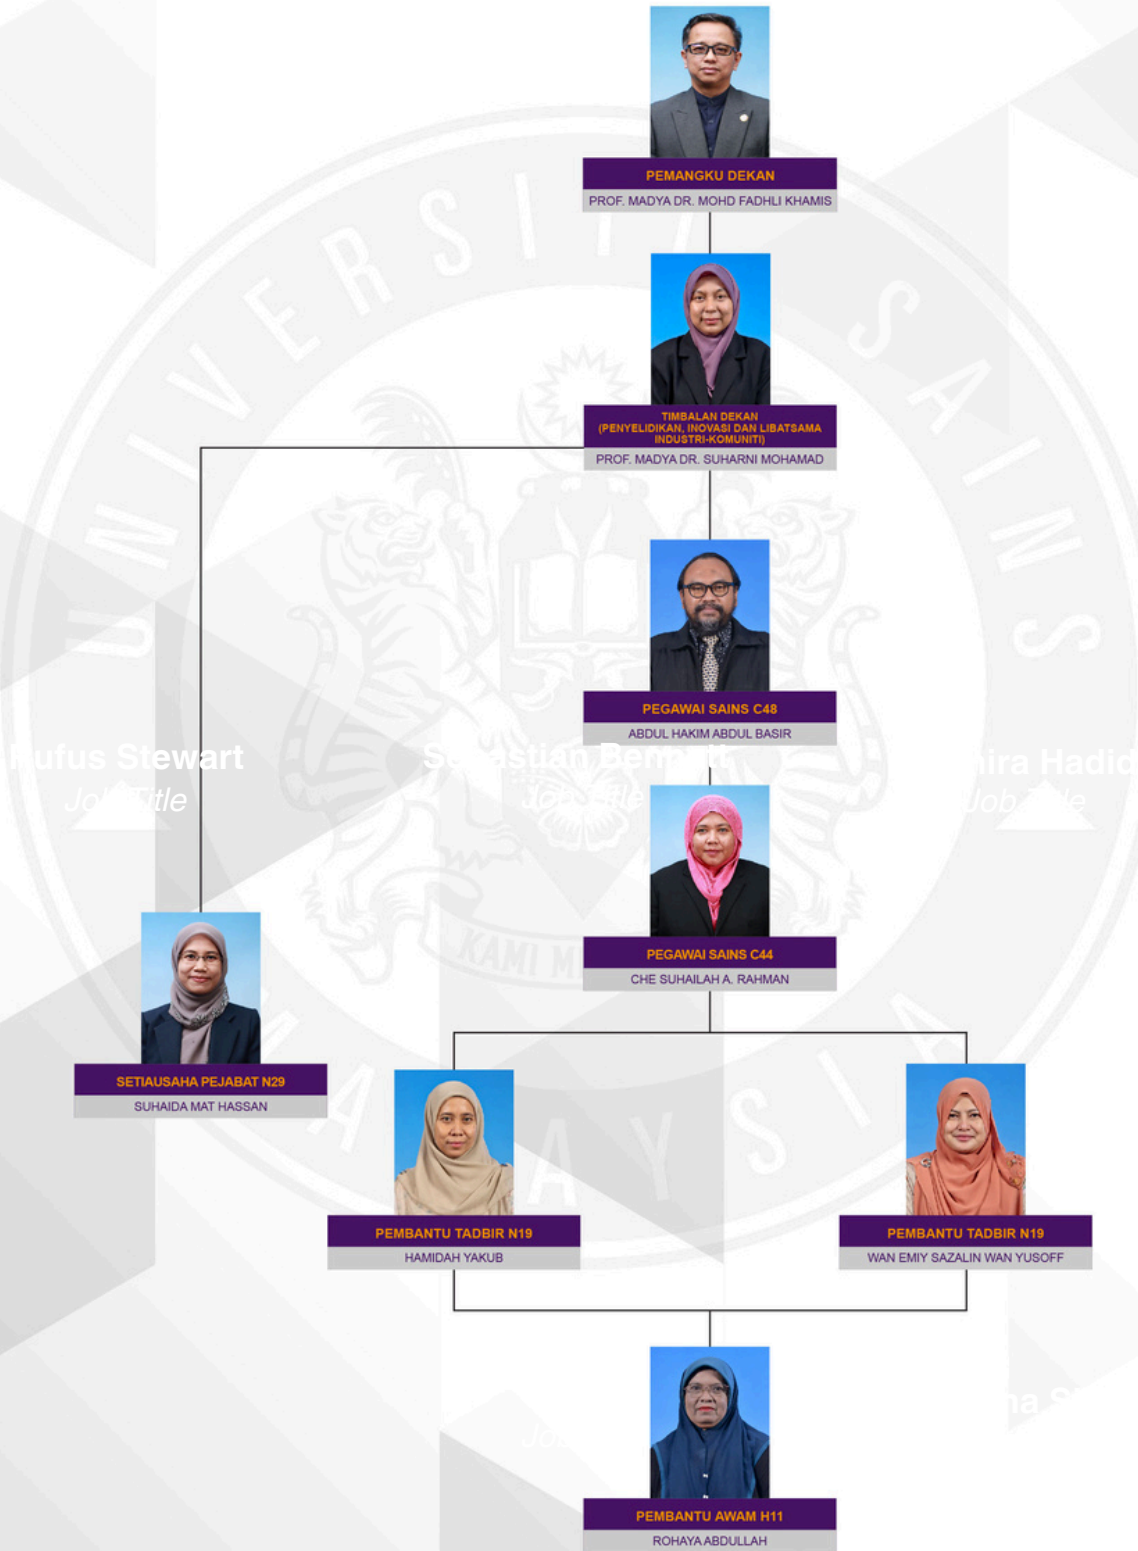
PEMANGKU DEKAN
PROF. MADYA DR. MOHD FADHLI KHAMIS

TIMBALAN DEKAN (PENYELIDIKAN, INOVASI DAN LIBATSAMA INDUSTRI-KOMUNITI)
PROF. MADYA DR. SUHARNI MOHAMAD

PEGAWAI SAINS C48
ABDUL HAKIM ABDUL BASIR

Rufus Stewart
Job Title

Sebastian Bennett
Job Title

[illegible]ira Hadid
Job Title

PEGAWAI SAINS C44
CHE SUHAILAH A. RAHMAN

SETIAUSAHA PEJABAT N29
SUHAIDA MAT HASSAN

PEMBANTU TADBIR N19
HAMIDAH YAKUB

PEMBANTU TADBIR N19
WAN EMIY SAZALIN WAN YUSOFF

PEMBANTU AWAM H11
ROHAYA ABDULLAH